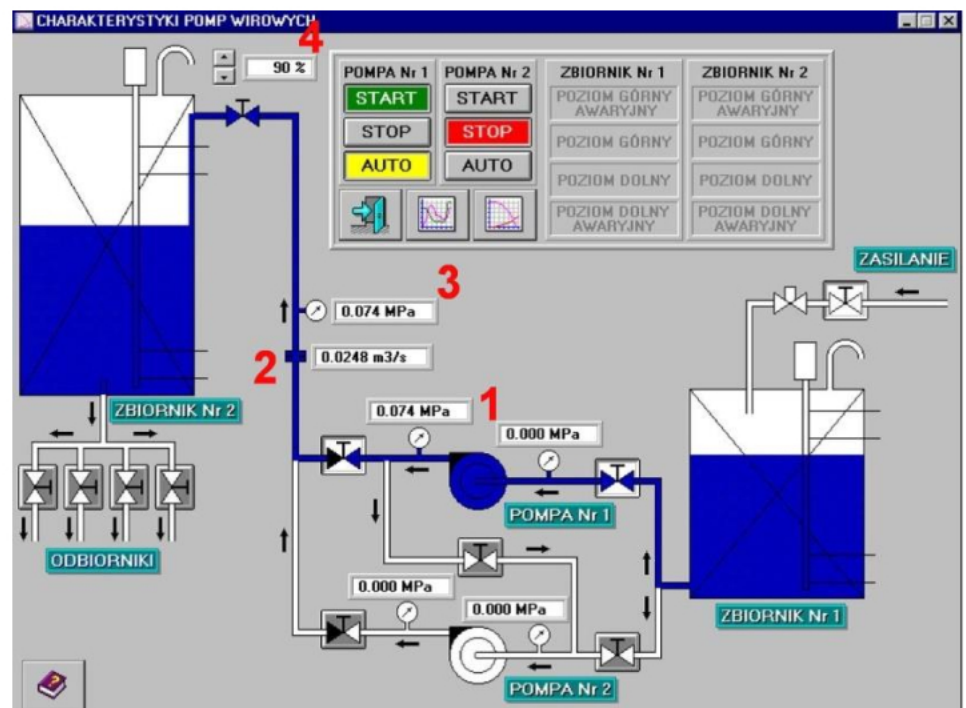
CHARAKTERYSTYKI POMP WIROWYCH

4

90 %

| POMPA Nr 1 | POMPA Nr 2 | ZBIORNIK Nr 1 | ZBIORNIK Nr 2 |
|---|---|---|---|
| START | START | POZIOM GÓRNY AWARYJNY | POZIOM GÓRNY AWARYJNY |
| STOP | STOP | POZIOM GÓRNY | POZIOM GÓRNY |
| AUTO | AUTO | POZIOM DOLNY | POZIOM DOLNY |
| | | POZIOM DOLNY AWARYJNY | POZIOM DOLNY AWARYJNY |

ZASILANIE

3

0.074 MPa

2

0.0248 m3/s

ZBIORNIK Nr 2

1

0.074 MPa

0.000 MPa

POMPA Nr 1

ODBIORNIKI

0.000 MPa

0.000 MPa

ZBIORNIK Nr 1

POMPA Nr 2